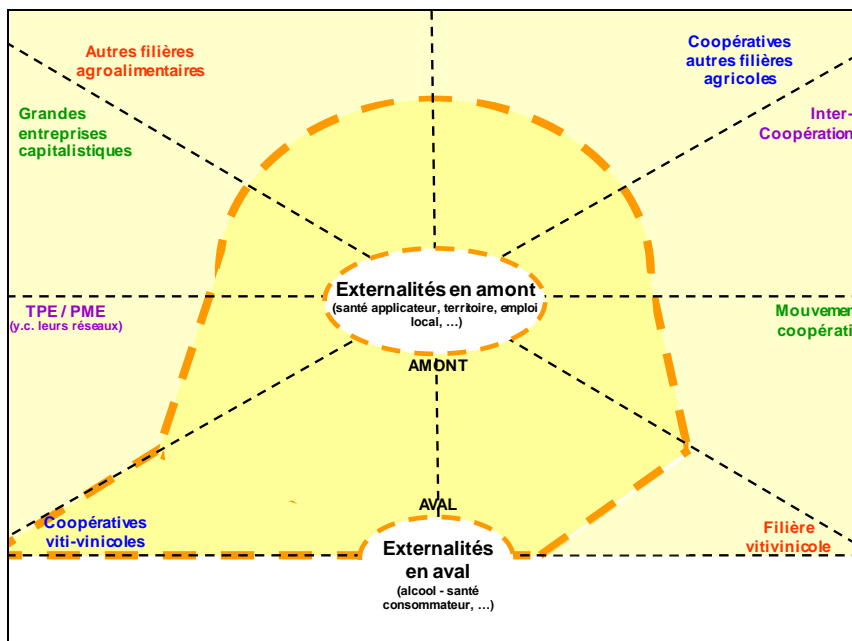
Autres filières agroalimentaires

Coopératives autres filières agricoles

Grandes entreprises capitalistiques

Inter-Coopération

Externalités en amont
(santé applicateur, territoire, emploi local, …)

TPE / PME
(y.c. leurs réseaux)

Mouvemen coopérati

AMONT

AVAL

Coopératives viti-vinicoles

Filière vitivinicole

Externalités en aval
(alcool - santé consommateur, …)